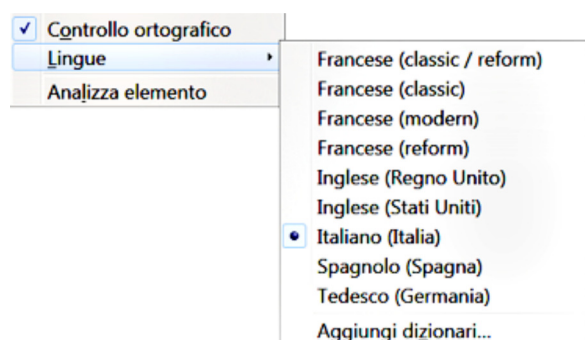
✓ Controllo ortografico
Lingue
Analizza elemento

Francese (classic / reform)
Francese (classic)
Francese (modern)
Francese (reform)
Inglese (Regno Unito)
Inglese (Stati Uniti)
Italiano (Italia)
Spagnolo (Spagna)
Tedesco (Germania)
Aggiungi dizionari...